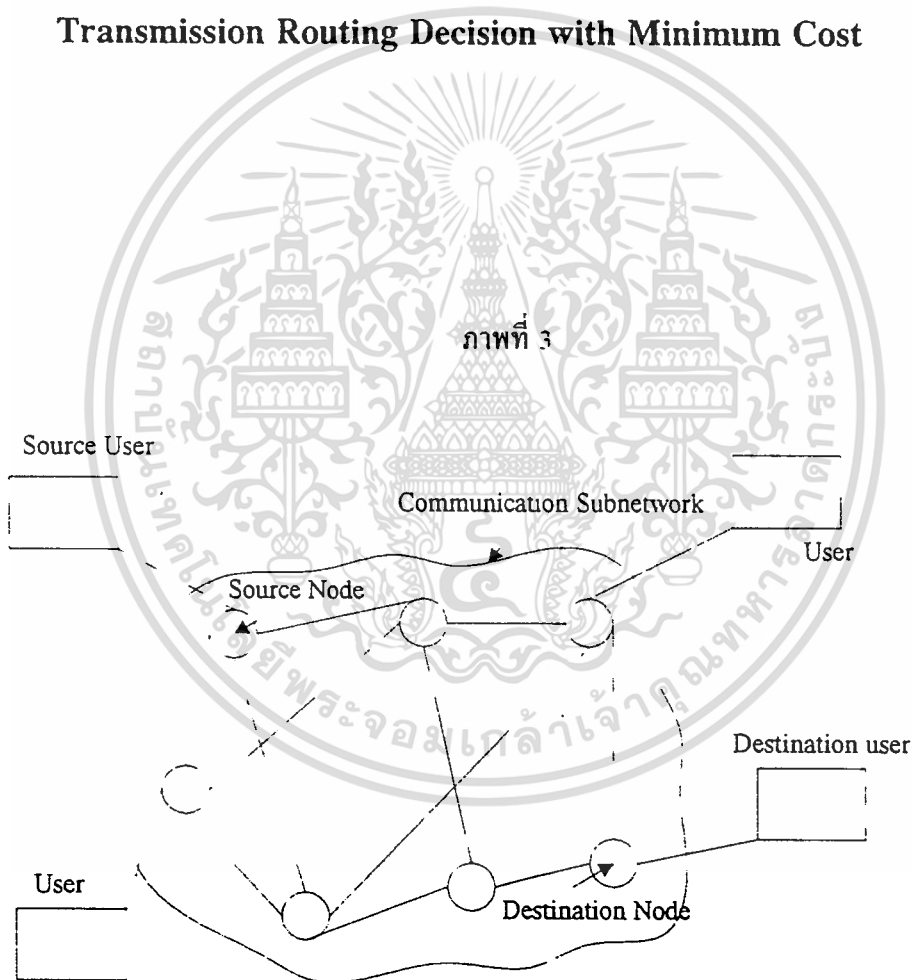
Transmission Routing Decision with Minimum Cost

ภาพที่ 3

Source User

Communication Subnetwork

User

Source Node

Destination user

User

Destination Node

สถาบันเทคโนโลยีพระจอมเกล้าเจ้าคุณทหารลาดกระบัง